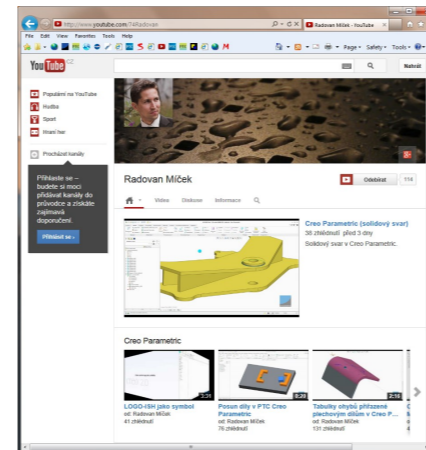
http://www.youtube.com/7rRadovan
Radovan Míček - YouTube
File Edit View Favorites Tools Help
Page Safety Tools
YouTube CZ
Nahrát
Populární na YouTube
Hudba
Sport
Hraní her
Procházet kanály
Přihlaste se – budete si moci přidávat kanály do průvodce a získáte zajímavá doporučení.
Přihlásit se »
Radovan Míček
Odebírat 114
Video Diskuse Informace
Creo Parametric (solidový svar)
38 zhlédnutí před 3 dny
Solidový svar v Creo Parametric.
Creo Parametric
LOGO-ISH jako symbol
od: Radovan Míček
41 zhlédnutí
Posun díly v PTC Creo Parametric
od: Radovan Míček
76 zhlédnutí
Tabulky ohybů přiřazené plechovým dílům v Creo P...
od: Radovan Míček
131 zhlédnutí